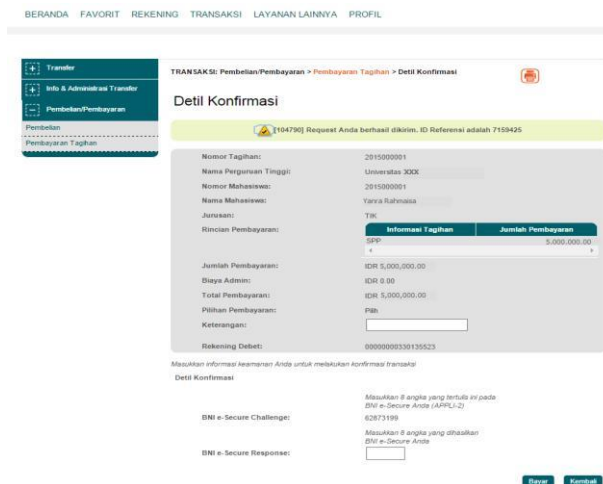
BERANDA FAVORIT REKENING TRANSAKSI LAYANAN LAINNYA PROFIL

+ Transfer
+ Info & Administrasi Transfer
− Pembelian/Pembayaran
Pembelian
Pembayaran Tagihan

TRANSAKSI: Pembelian/Pembayaran > Pembayaran Tagihan > Detil Konfirmasi

Detil Konfirmasi

[104790] Request Anda berhasil dikirim. ID Referensi adalah 7159425

| | |
|---|---|
| Nomor Tagihan: | 2015000001 |
| Nama Perguruan Tinggi: | Universitas XXX |
| Nomor Mahasiswa: | 2015000001 |
| Nama Mahasiswa: | Yarva Rahmasa |
| Jurusan: | TIK |
| Rincian Pembayaran: | |

| Informasi Tagihan | Jumlah Pembayaran |
|---|---|
| SPP | 5.000.000,00 |

| | |
|---|---|
| Jumlah Pembayaran: | IDR 5,000,000.00 |
| Biaya Admin: | IDR 0.00 |
| Total Pembayaran: | IDR 5,000,000.00 |
| Pilihan Pembayaran: | Pilih |
| Keterangan: | |
| Rekening Debet: | 000000003330135523 |

Masukkan informasi keamanan Anda untuk melakukan konfirmasi transaksi

Detil Konfirmasi

Masukkan 8 angka yang tertulis ini pada BNI e-Secure Anda (APPLI-2)

BNI e-Secure Challenge: 62873199

Masukkan 8 angka yang dihasilkan BNI e-Secure Anda

BNI e-Secure Response:

Bayar Kembali